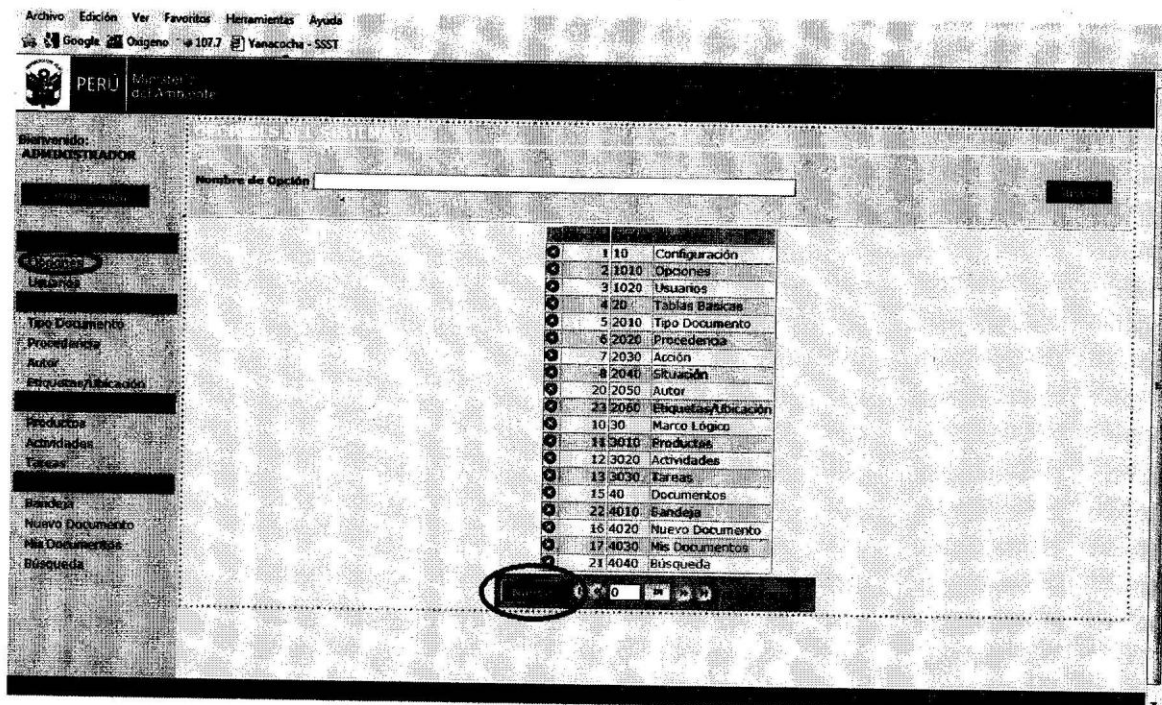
Archivo Edición Ver Favoritos Herramientas Ayuda
Google Oxigeno 107.7 Yanacocha - SSST

PERÚ Ministerio del Ambiente

Bienvenido: ADMINISTRADOR

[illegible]

Opciones
Usuarios

Tipo Documento
Procedencia
Autor
Etiquetas/Ubicación

Productos
Actividades
Tareas

Bandeja
Nuevo Documento
Mis Documentos
Búsqueda

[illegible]

Nombre de Opción

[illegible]

| | | | |
|---|---|---|---|
| | 1 | 10 | Configuración |
| | 2 | 1010 | Opciones |
| | 3 | 1020 | Usuarios |
| | 4 | 20 | Tablas Basicas |
| | 5 | 2010 | Tipo Documento |
| | 6 | 2020 | Procedencia |
| | 7 | 2030 | Acción |
| | 8 | 2040 | Situación |
| | 20 | 2050 | Autor |
| | 23 | 2060 | Etiquetas/Ubicación |
| | 10 | 30 | Marco Lógico |
| | 11 | 3010 | Productos |
| | 12 | 3020 | Actividades |
| | 13 | 3030 | Tareas |
| | 15 | 40 | Documentos |
| | 22 | 4010 | Bandeja |
| | 16 | 4020 | Nuevo Documento |
| | 17 | 4030 | Mis Documentos |
| | 21 | 4040 | Búsqueda |

Nuevo 0